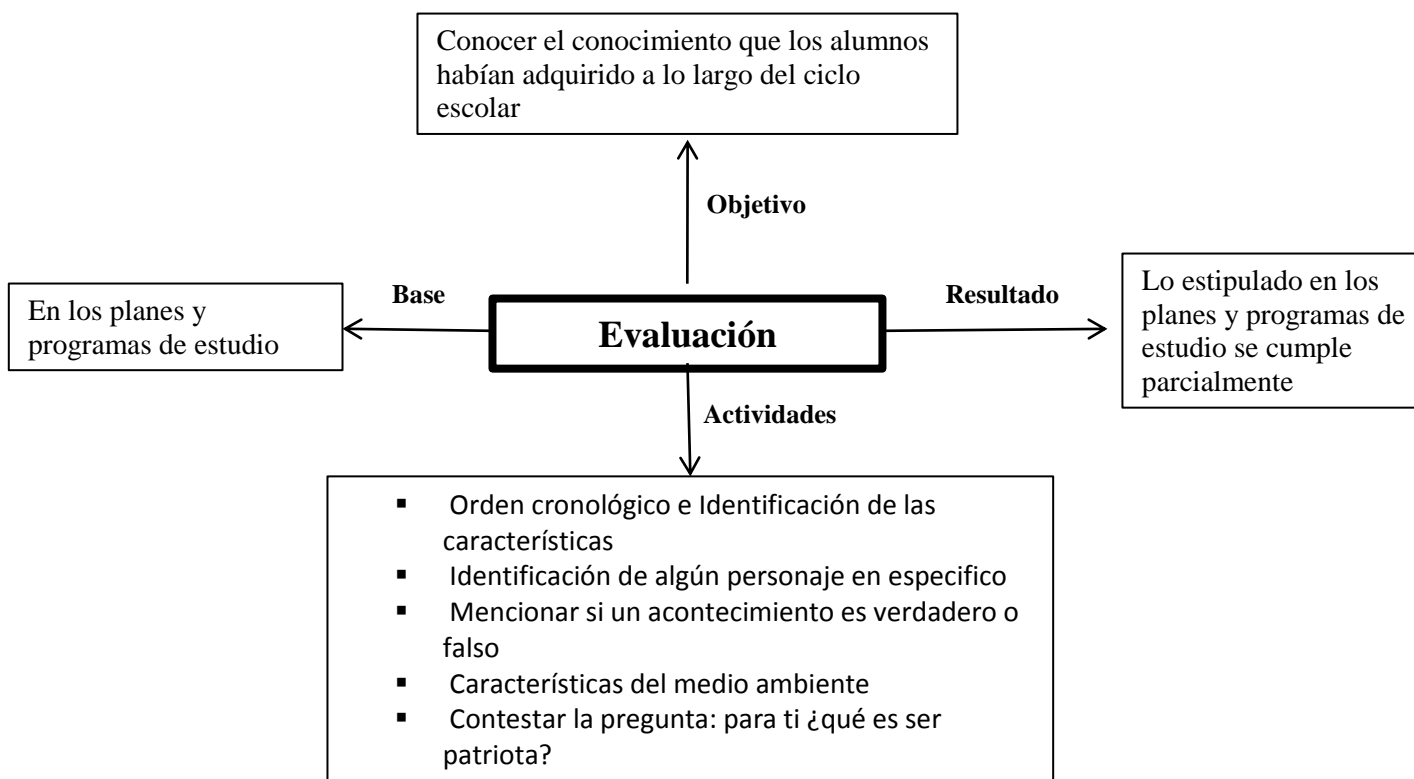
Conocer el conocimiento que los alumnos habían adquirido a lo largo del ciclo escolar

Objetivo

Base

En los planes y programas de estudio

Evaluación

Resultado

Lo estipulado en los planes y programas de estudio se cumple parcialmente

Actividades

- Orden cronológico e Identificación de las características
- Identificación de algún personaje en especifico
- Mencionar si un acontecimiento es verdadero o falso
- Características del medio ambiente
- Contestar la pregunta: para ti ¿qué es ser patriota?